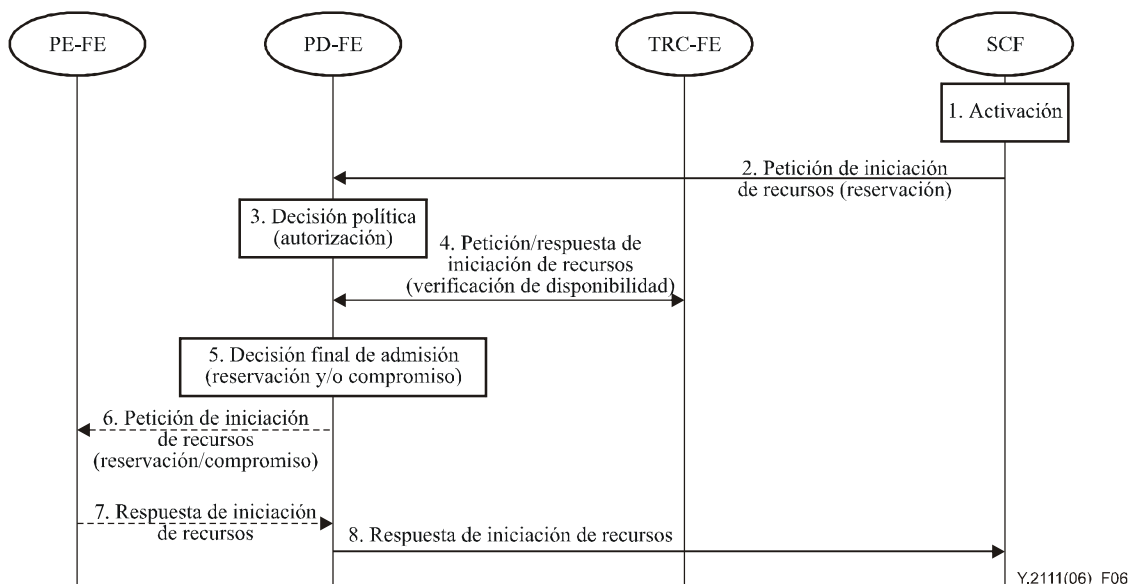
PE-FE

PD-FE

TRC-FE

SCF

1. Activación

2. Petición de iniciación de recursos (reservación)

3. Decisión política (autorización)

4. Petición/respuesta de iniciación de recursos (verificación de disponibilidad)

5. Decisión final de admisión (reservación y/o compromiso)

6. Petición de iniciación de recursos (reservación/compromiso)

7. Respuesta de iniciación de recursos

8. Respuesta de iniciación de recursos

Y.2111(06)_F06